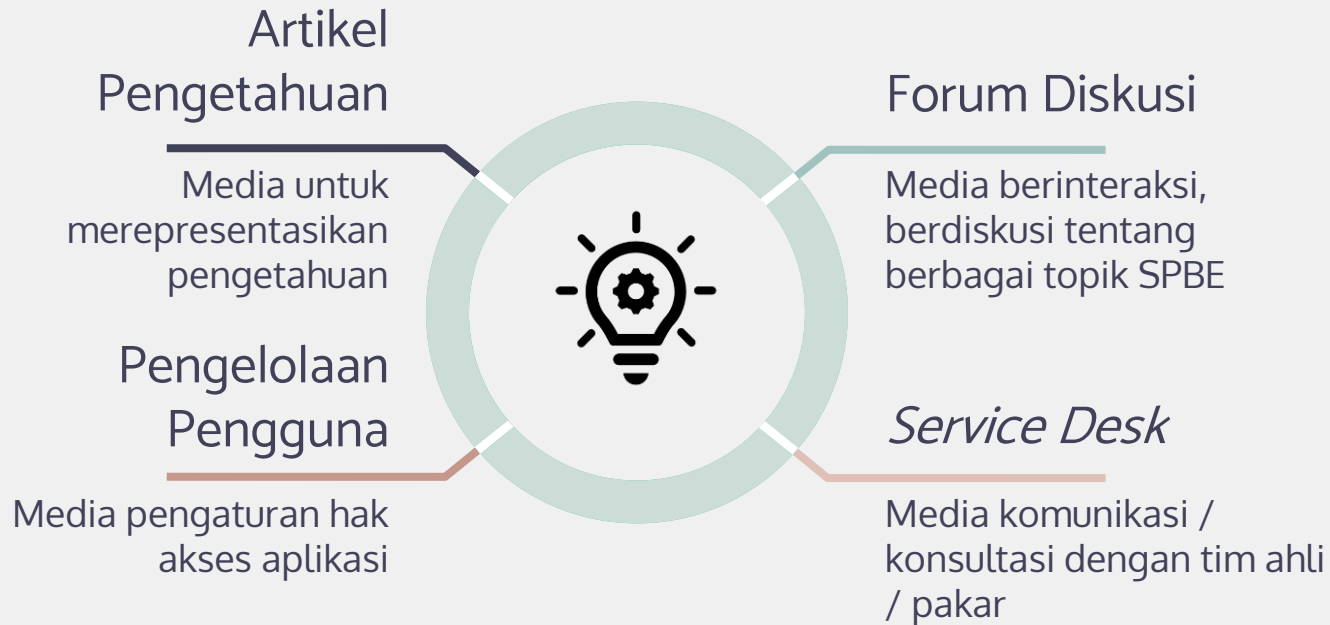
Artikel Pengetahuan

Media untuk merepresentasikan pengetahuan

Forum Diskusi

Media berinteraksi, berdiskusi tentang berbagai topik SPBE

Pengelolaan Pengguna

Media pengaturan hak akses aplikasi

Service Desk

Media komunikasi / konsultasi dengan tim ahli / pakar